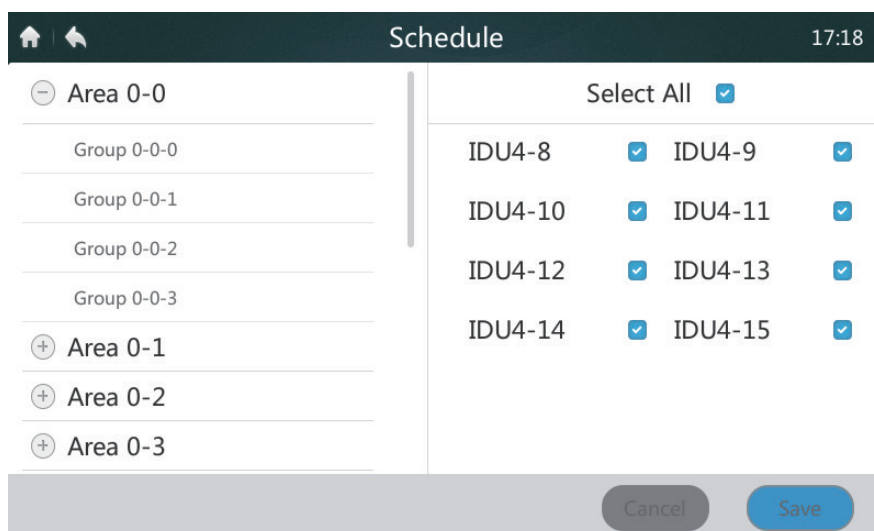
Schedule

17:18

Area 0-0

Group 0-0-0

Group 0-0-1

Group 0-0-2

Group 0-0-3

Area 0-1

Area 0-2

Area 0-3

Select All

IDU4-8

IDU4-9

IDU4-10

IDU4-11

IDU4-12

IDU4-13

IDU4-14

IDU4-15

Cancel

Save